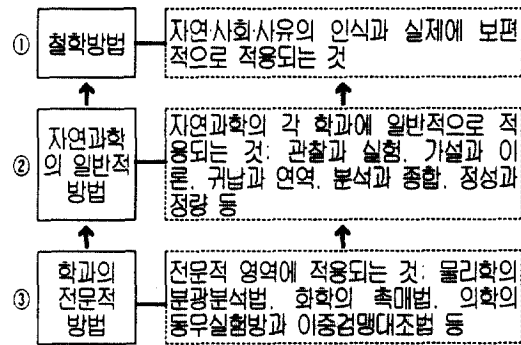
① 철학방법

자연·사회·사유의 인식과 실제에 보편적으로 적용되는 것

② 자연과학의 일반적 방법

자연과학의 각 학과에 일반적으로 적용되는 것: 관찰과 실험, 가설과 이론, 귀납과 연역, 분석과 종합, 정성과 정량 등

③ 학과의 전문적 방법

전문적 영역에 적용되는 것: 물리학의 분광분석법, 화학의 촉매법, 의학의 동우실험방과 이중검맹대조법 등